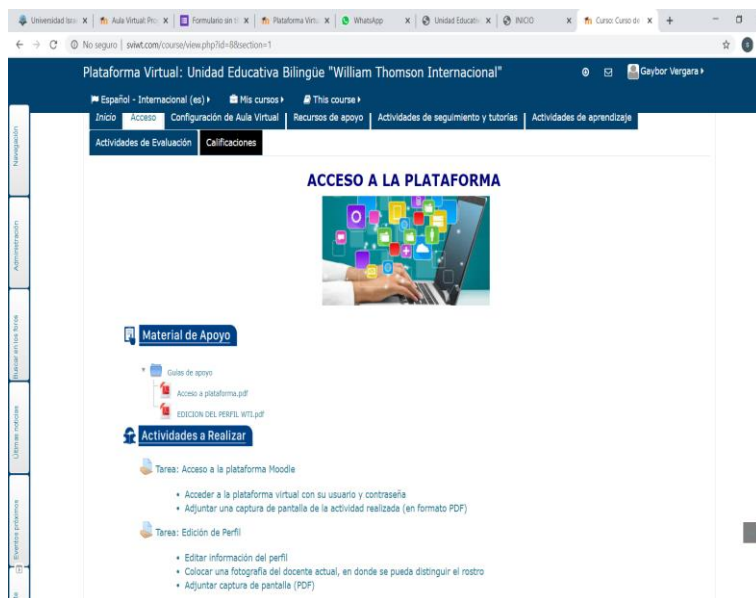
Universidad Isra x | Aula Virtual: Pro x | Formulario sin tí x | Plataforma Virtu x | WhatsApp x | Unidad Educativ x | INICIO x | Curso: Curso de x | +

No seguro | sviwt.com/course/view.php?id=8&section=1

Plataforma Virtual: Unidad Educativa Bilingüe "William Thomson Internacional"

Gaybor Vergara

Español - Internacional (es) | Mis cursos | This course

Inicio | Acceso | Configuración de Aula Virtual | Recursos de apoyo | Actividades de seguimiento y tutorías | Actividades de aprendizaje | Actividades de Evaluación | Calificaciones

Navegación | Administración | Buscar en los foros | Últimas noticias | Eventos próximos

ACCESO A LA PLATAFORMA

Material de Apoyo

Guías de apoyo

Acceso a plataforma.pdf

EDICION DEL PERFIL WTI.pdf

Actividades a Realizar

Tarea: Acceso a la plataforma Moodle

• Acceder a la plataforma virtual con su usuario y contraseña
• Adjuntar una captura de pantalla de la actividad realizada (en formato PDF)

Tarea: Edición de Perfil

• Editar información del perfil
• Colocar una fotografía del docente actual, en donde se pueda distinguir el rostro
• Adjuntar captura de pantalla (PDF)